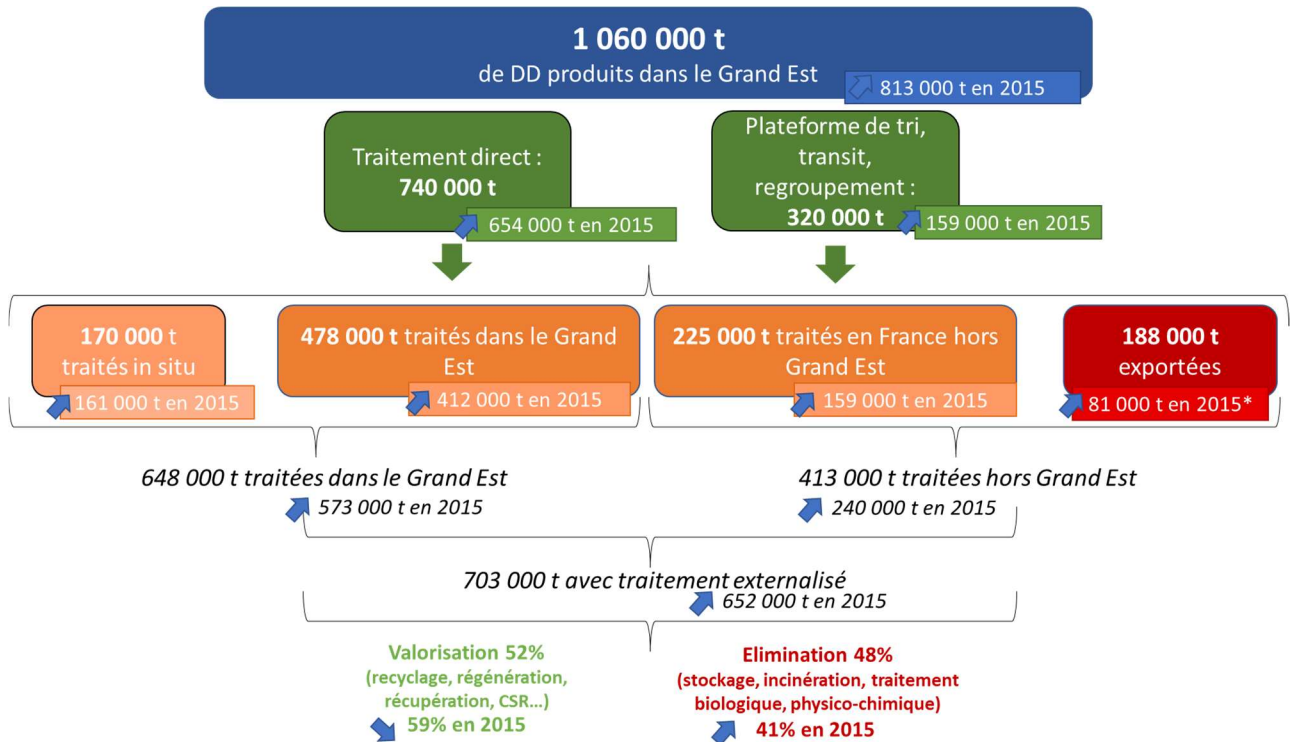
1 060 000 t
de DD produits dans le Grand Est

813 000 t en 2015

Traitement direct :
740 000 t

654 000 t en 2015

Plateforme de tri, transit, regroupement :
320 000 t

159 000 t en 2015

170 000 t traités in situ

161 000 t en 2015

478 000 t traités dans le Grand Est

412 000 t en 2015

225 000 t traités en France hors Grand Est

159 000 t en 2015

188 000 t exportées

81 000 t en 2015*

648 000 t traitées dans le Grand Est

573 000 t en 2015

413 000 t traitées hors Grand Est

240 000 t en 2015

703 000 t avec traitement externalisé

652 000 t en 2015

Valorisation 52%
(recyclage, régénération, récupération, CSR…)
59% en 2015

Elimination 48%
(stockage, incinération, traitement biologique, physico-chimique)
41% en 2015